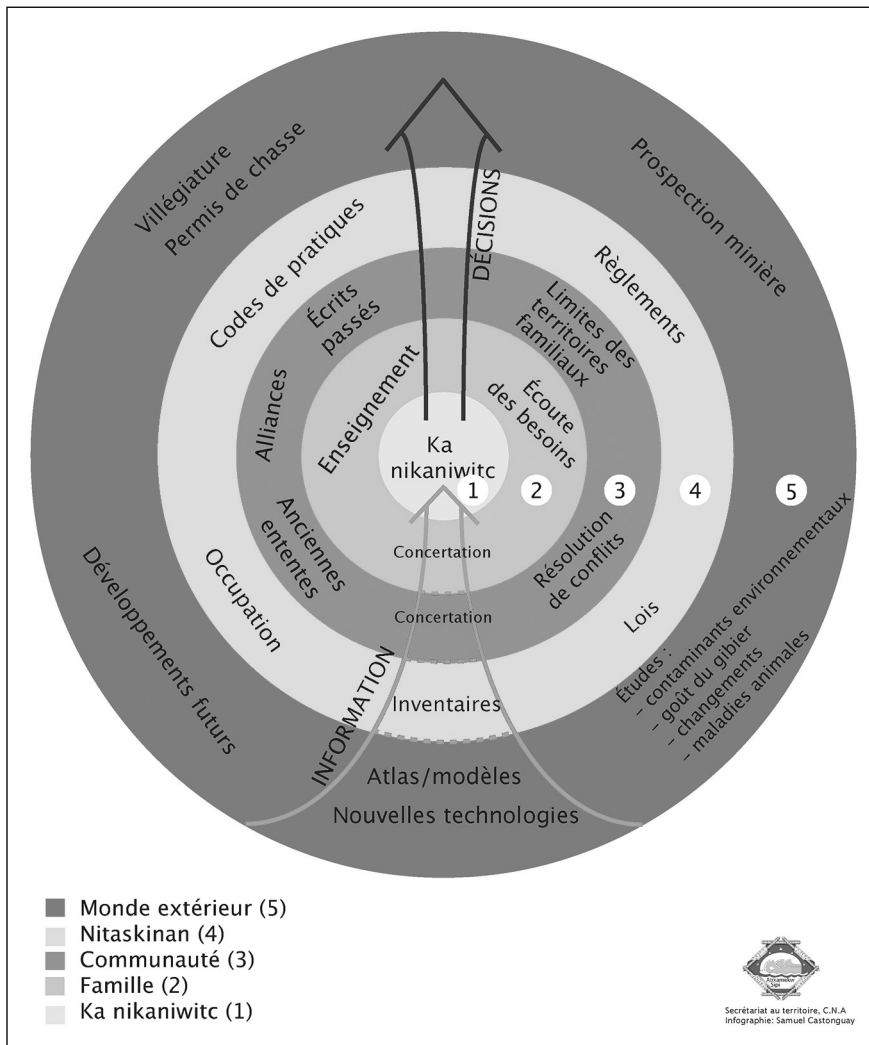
Villégiature
Permis de chasse
Prospection minière
DÉCISIONS
Codes de pratiques
Règlements
Écrits passés
Limites des territoires familiaux
Alliances
Enseignement
Écoute des besoins
Ka nikaniwitc
1
2
3
4
5
Anciennes ententes
Concertation
Résolution de conflits
Concertation
Occupation
Lois
Développements futurs
INFORMATION
Inventaires
Études :
– contaminants environnementaux
– goût du gibier
– changements
– maladies animales
Atlas/modèles
Nouvelles technologies

Monde extérieur (5)
Nitaskinan (4)
Communauté (3)
Famille (2)
Ka nikaniwitc (1)

Secrétariat au territoire, C.N.A
Infographie: Samuel Castonguay